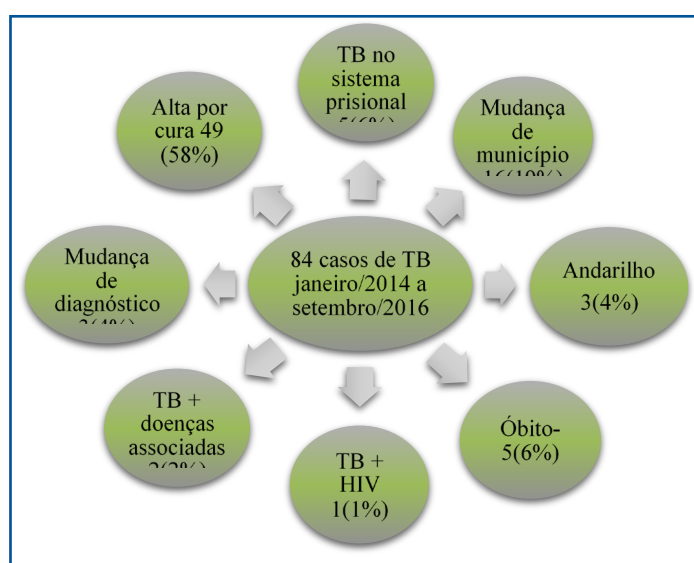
84 casos de TB janeiro/2014 a setembro/2016

TB no sistema prisional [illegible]

Mudança de município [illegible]

Andarilho 3(4%)

Óbito- 5(6%)

TB + HIV 1(1%)

TB + doenças associadas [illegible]

Mudança de diagnóstico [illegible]

Alta por cura 49 (58%)